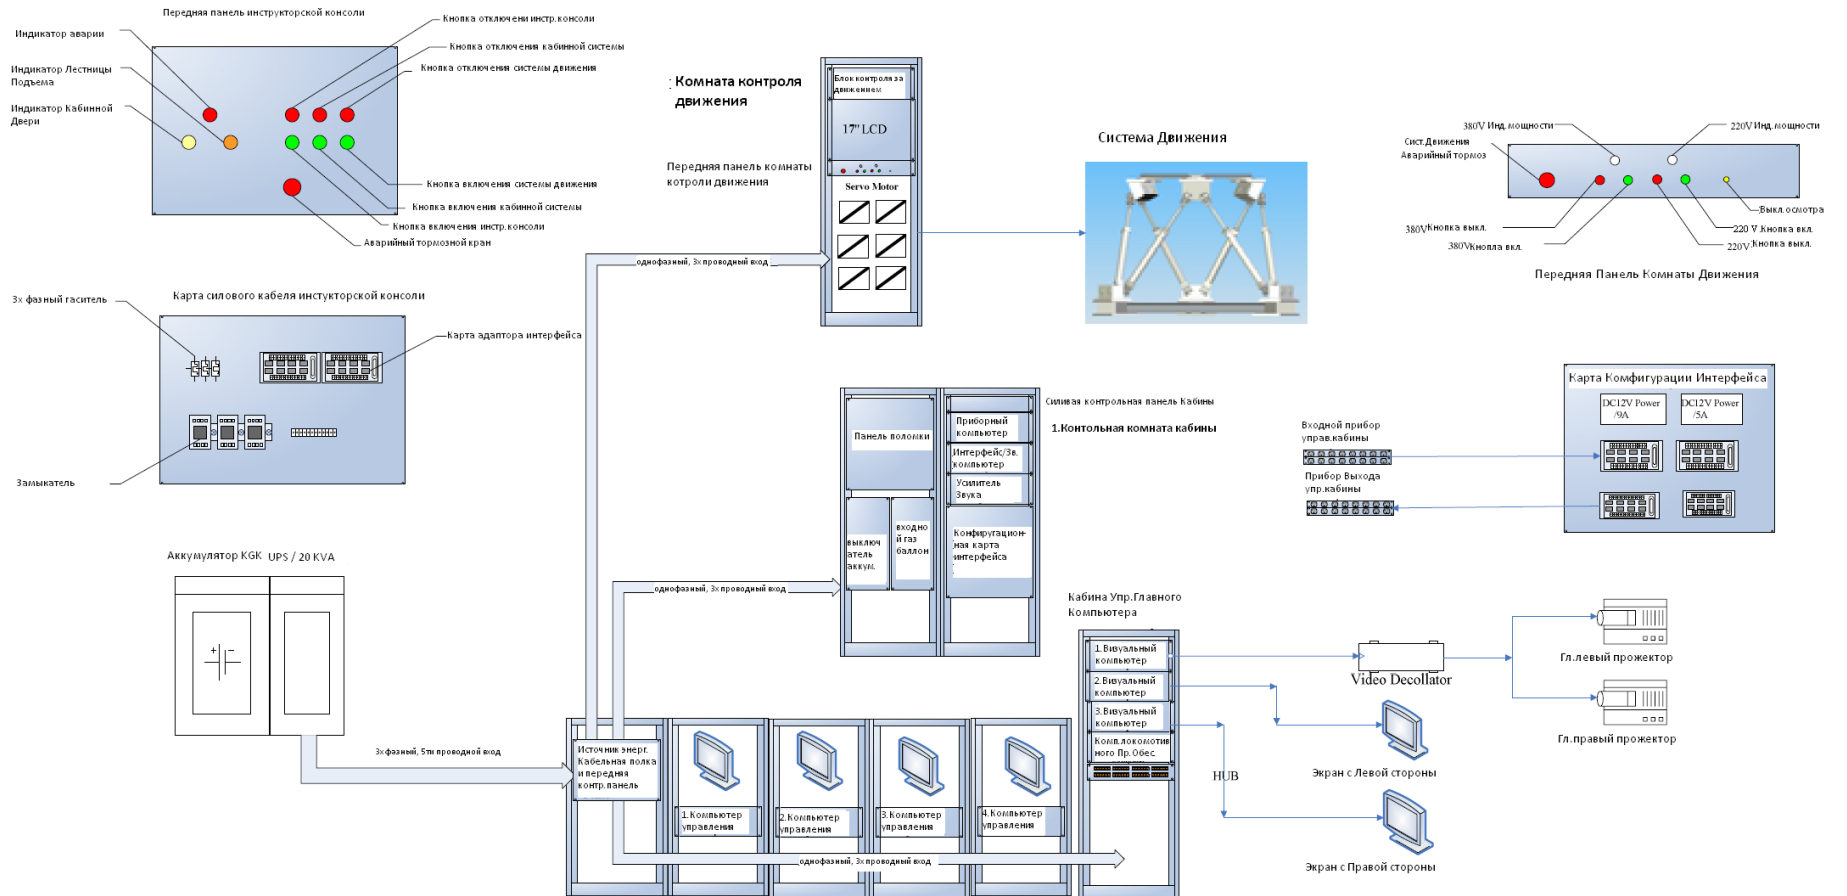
Передняя панель инструкторской консоли

Индикатор аварии

Индикатор Лестницы Подъема

Индикатор Кабинной Двери

Кнопка отключени инстр.консоли

Кнопка отключения кабинной системы

Кнопка отключения системы движения

Кнопка включения системы движения

Кнопка включения кабинной системы

Кнопка включения инстр.консоли

Аварийный тормозной кран

: Комната контроля движения

Передняя панель комнаты котроли движения

Блок контроля за движением

17" LCD

Servo Motor

Система Движения

380V Инд. мощности

220V Инд. мощности

Сист.Движения Аварийный тормоз

Выкл.осмотра

380VКнопка выкл.

380VКнопка вкл.

220 V Кнопка вкл.

220VКнопка выкл.

Передняя Панель Комнаты Движения

3х фазный гаситель

Карта силового кабеля инстукторской консоли

Карта адаптора интерфейса

Замыкатель

однофазный, 3х проводной вход

Силивая контрольная панель Кабины

1.Контольная комната кабины

Панель поломки

Приборный компьютер

Интерфейс/Зв. компьютер

Усилитель Звука

Конфигурацион-ная карта интерфейса

выключатель аккум.

входной газ баллон

Карта Комфигурации Интерфейса

DC12V Power /9A

DC12V Power /5A

Входной прибор управ.кабины

Прибор Выхода упр.кабины

Аккумулятор KGK

UPS / 20 KVA

однофазный, 3х проводной вход

Кабина Упр.Главного Компьютера

1. Визуальный компьютер

2. Визуальный компьютер

3. Визуальный компьютер

Комп.локомотивного Пр.Обес.

Video Decollator

Гл.левый прожектор

Гл.правый прожектор

Экран с Левой стороны

HUB

Экран с Правой стороны

3х фазный, 5ти проводной вход

Источник энерг. Кабельная полка и передняя контр.панель

1.Компьютер управления

2.Компьютер управления

3.Компьютер управления

4.Компьютер управления

однофазный, 3х проводной вход